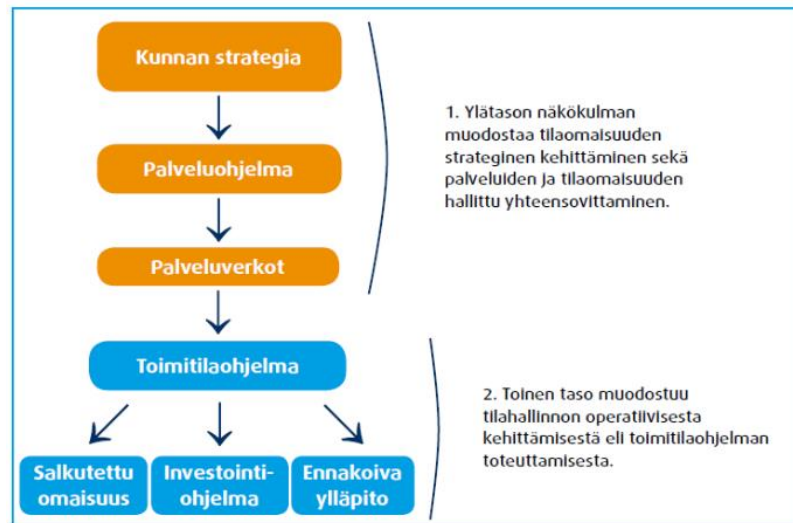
Kunnan strategia

Palveluohjelma

Palveluverkot

1. Ylätason näkökulman muodostaa tilaomaisuuden strateginen kehittäminen sekä palveluiden ja tilaomaisuuden hallittu yhteensovittaminen.

Toimitilaohjelma

Salkutettu omaisuus

Investointiohjelma

Ennakoiva ylläpito

2. Toinen taso muodostuu tilahallinnon operatiivisesta kehittämisestä eli toimitilaohjelman toteuttamisesta.